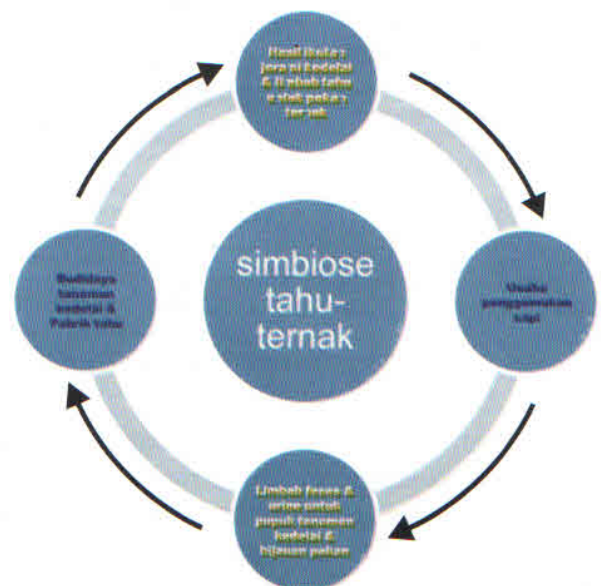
simbiose tahu-ternak

Hasil ikutan : jerami kedelai & limbah tahu sebagai pakan ternak

Usaha penggemukan sapi

Limbah feses & urine untuk pupuk tanaman kedelai & hijauan pakan

Budidaya tanaman kedelai & Pabrik tahu